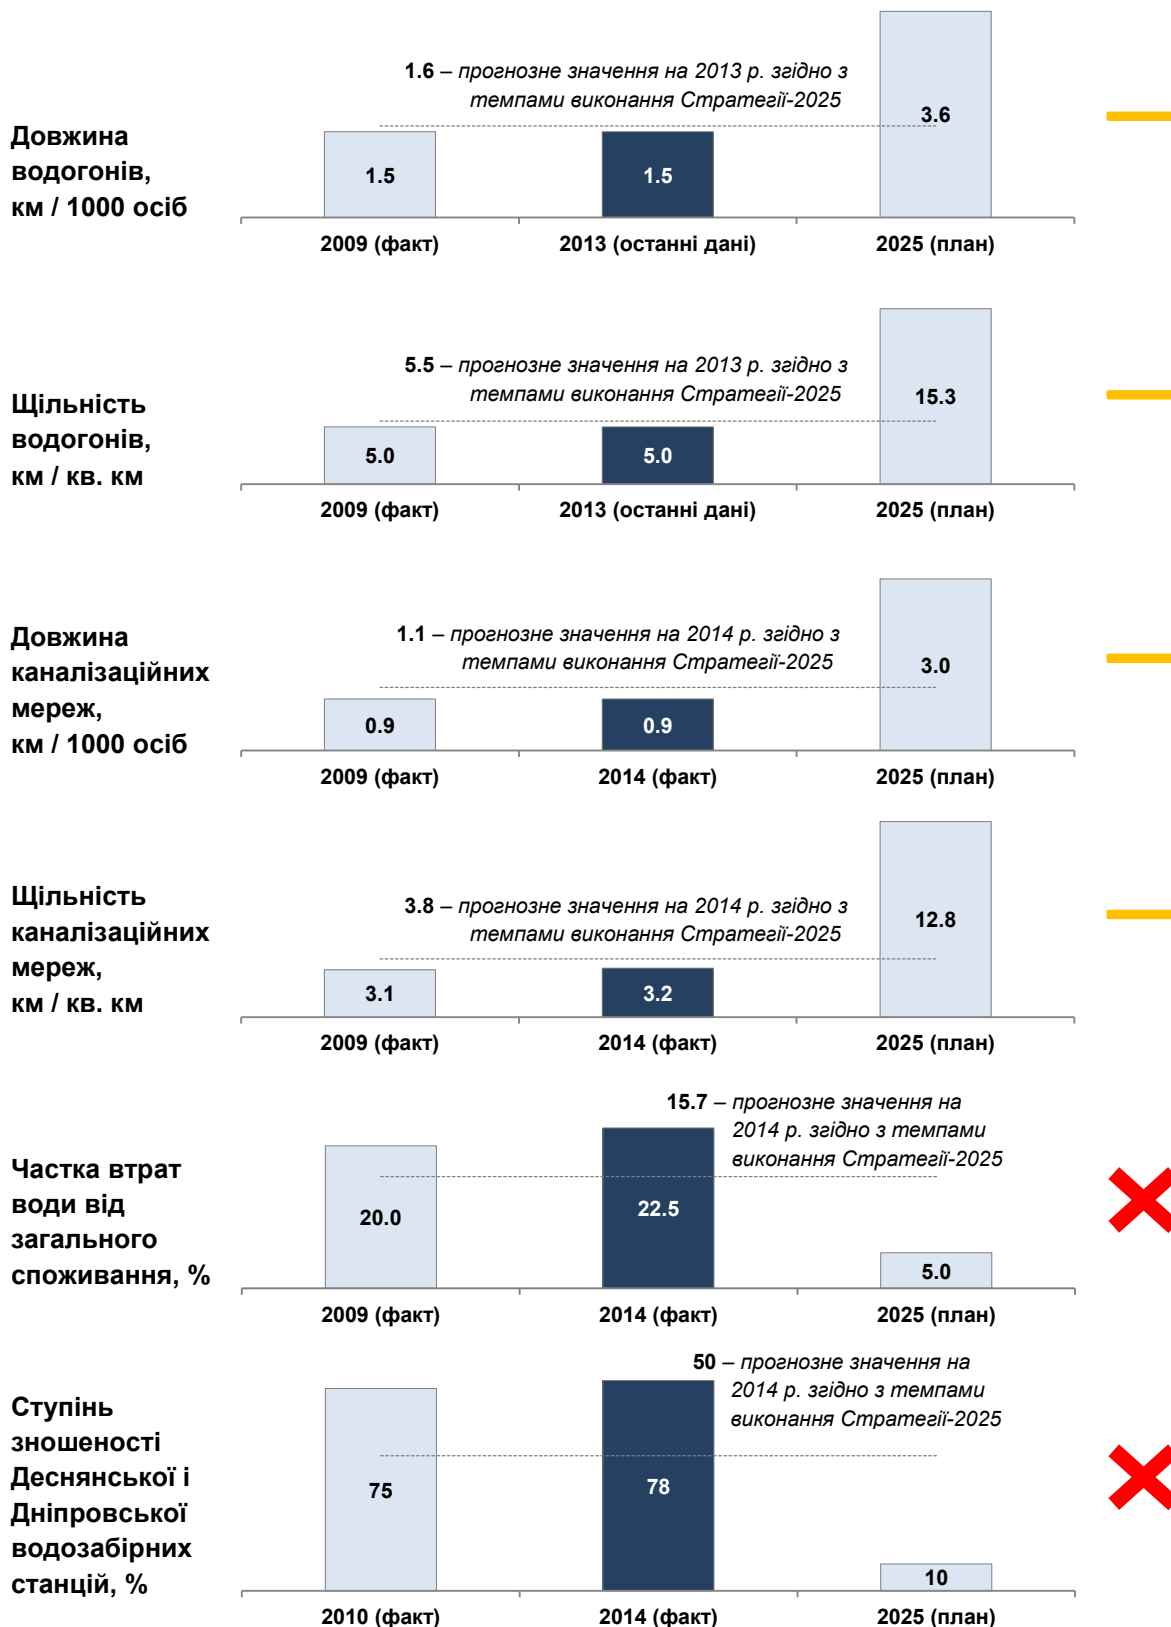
Довжина водогонів, км / 1000 осіб

1.6 – прогнозне значення на 2013 р. згідно з темпами виконання Стратегії-2025

1.5

1.5

3.6

2009 (факт)
2013 (останні дані)
2025 (план)

Щільність водогонів, км / кв. км

5.5 – прогнозне значення на 2013 р. згідно з темпами виконання Стратегії-2025

5.0

5.0

15.3

2009 (факт)
2013 (останні дані)
2025 (план)

Довжина каналізаційних мереж, км / 1000 осіб

1.1 – прогнозне значення на 2014 р. згідно з темпами виконання Стратегії-2025

0.9

0.9

3.0

2009 (факт)
2014 (факт)
2025 (план)

Щільність каналізаційних мереж, км / кв. км

3.8 – прогнозне значення на 2014 р. згідно з темпами виконання Стратегії-2025

3.1

3.2

12.8

2009 (факт)
2014 (факт)
2025 (план)

Частка втрат води від загального споживання, %

15.7 – прогнозне значення на 2014 р. згідно з темпами виконання Стратегії-2025

20.0

22.5

5.0

2009 (факт)
2014 (факт)
2025 (план)

Ступінь зношеності Деснянської і Дніпровської водозабірних станцій, %

50 – прогнозне значення на 2014 р. згідно з темпами виконання Стратегії-2025

75

78

10

2010 (факт)
2014 (факт)
2025 (план)